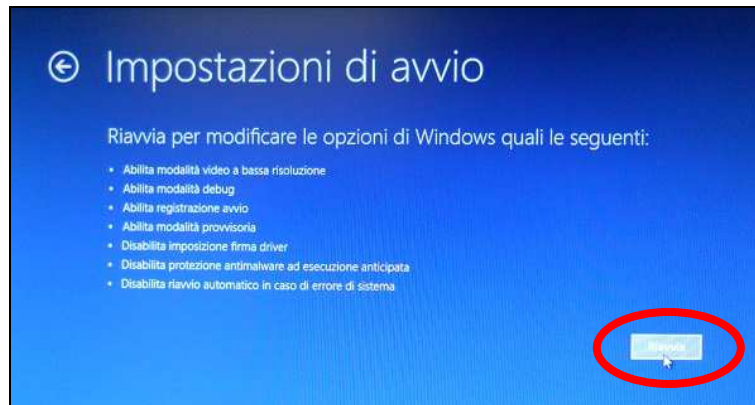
Impostazioni di avvio

Riavvia per modificare le opzioni di Windows quali le seguenti:

- Abilita modalità video a bassa risoluzione
- Abilita modalità debug
- Abilita registrazione avvio
- Abilita modalità provvisoria
- Disabilita imposizione firma driver
- Disabilita protezione antimalware ad esecuzione anticipata
- Disabilita riavvio automatico in caso di errore di sistema

Riavvia